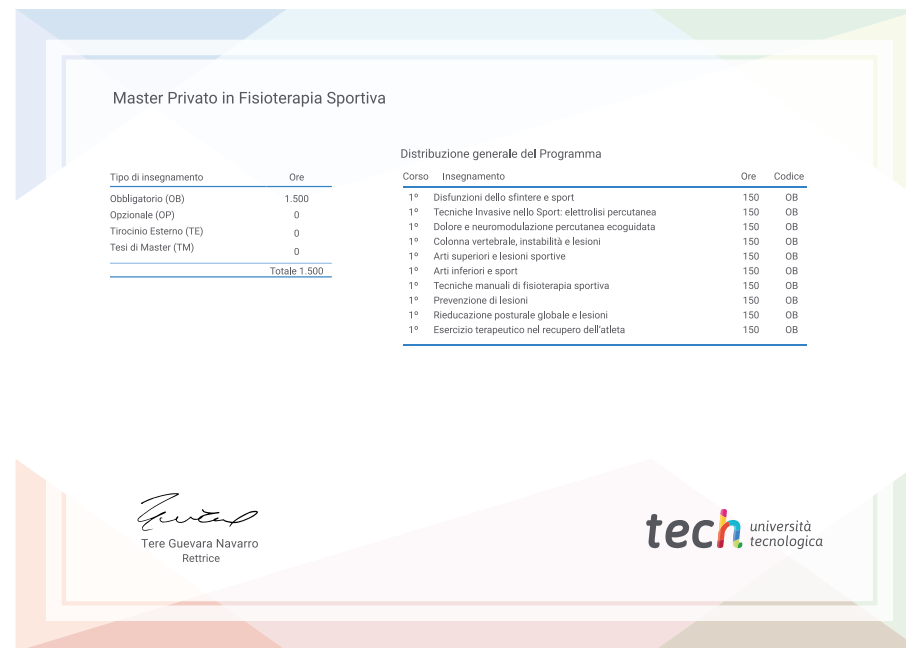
Master Privato in Fisioterapia Sportiva

| Tipo di insegnamento | Ore |
|---|---|
| Obbligatorio (OB) | 1.500 |
| Opzionale (OP) | 0 |
| Tirocinio Esterno (TE) | 0 |
| Tesi di Master (TM) | 0 |
| | Totale 1.500 |

Distribuzione generale del Programma

| Corso | Insegnamento | Ore | Codice |
|---|---|---|---|
| 1º | Disfunzioni dello sfintere e sport | 150 | OB |
| 1º | Tecniche Invasive nello Sport: elettrolisi percutanea | 150 | OB |
| 1º | Dolore e neuromodulazione percutanea ecoguidata | 150 | OB |
| 1º | Colonna vertebrale, instabilità e lesioni | 150 | OB |
| 1º | Arti superiori e lesioni sportive | 150 | OB |
| 1º | Arti inferiori e sport | 150 | OB |
| 1º | Tecniche manuali di fisioterapia sportiva | 150 | OB |
| 1º | Prevenzione di lesioni | 150 | OB |
| 1º | Rieducazione posturale globale e lesioni | 150 | OB |
| 1º | Esercizio terapeutico nel recupero dell'atleta | 150 | OB |

Tere Guevara Navarro
Rettrice

tech università tecnologica